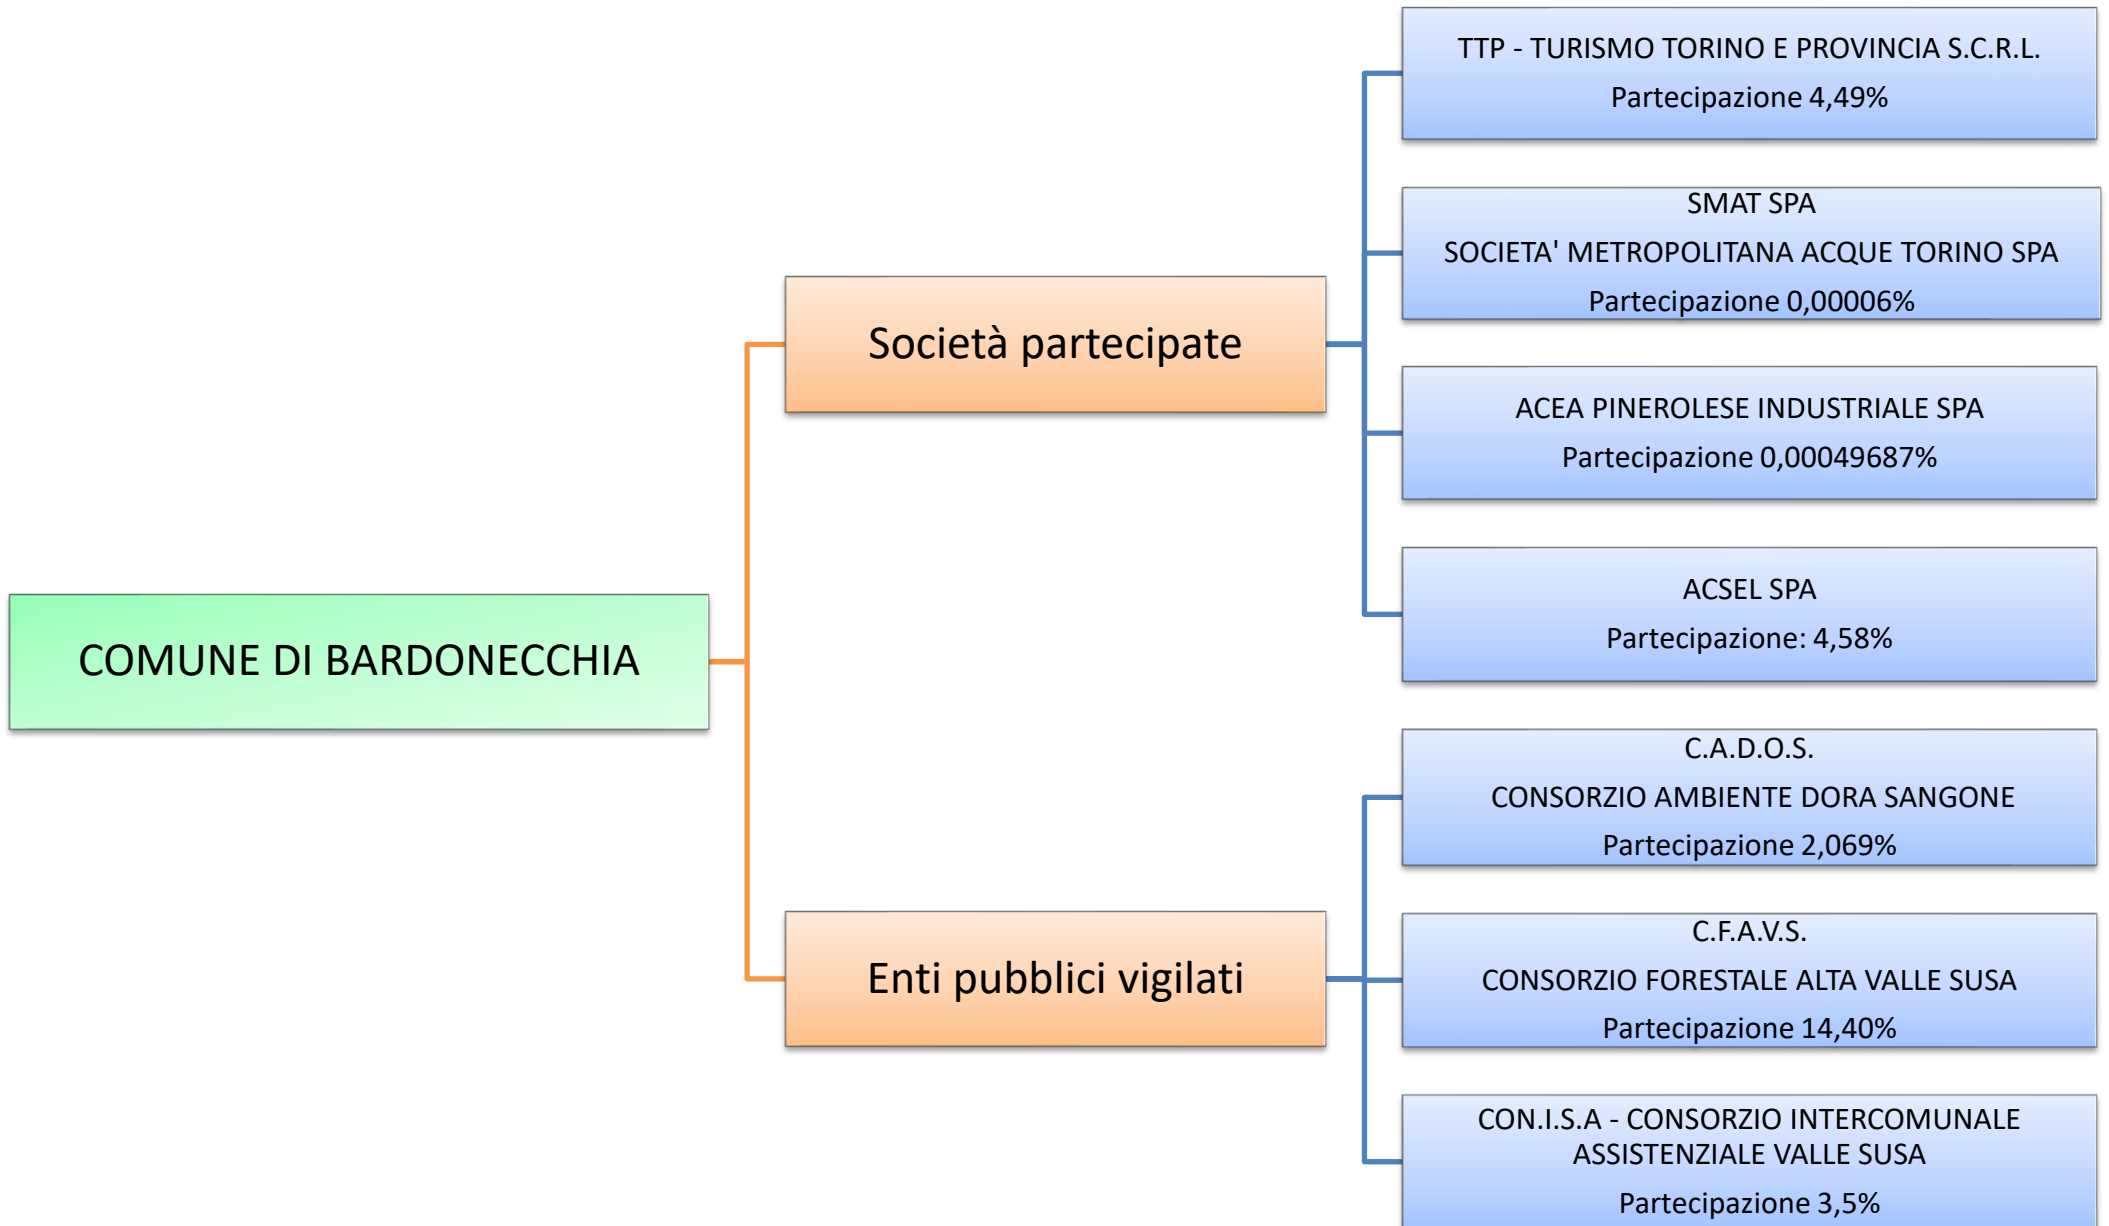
COMUNE DI BARDONECCHIA

Società partecipate

TTP - TURISMO TORINO E PROVINCIA S.C.R.L.
Partecipazione 4,49%

SMAT SPA
SOCIETA' METROPOLITANA ACQUE TORINO SPA
Partecipazione 0,00006%

ACEA PINEROLESE INDUSTRIALE SPA
Partecipazione 0,00049687%

ACSEL SPA
Partecipazione: 4,58%

Enti pubblici vigilati

C.A.D.O.S.
CONSORZIO AMBIENTE DORA SANGONE
Partecipazione 2,069%

C.F.A.V.S.
CONSORZIO FORESTALE ALTA VALLE SUSA
Partecipazione 14,40%

CON.I.S.A - CONSORZIO INTERCOMUNALE ASSISTENZIALE VALLE SUSA
Partecipazione 3,5%